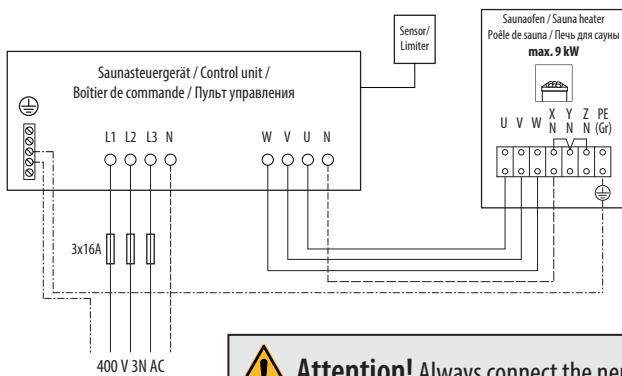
Sensor/ Limiter

Saunaofen / Sauna heater
Poêle de sauna / Печь для сауны
max. 9 kW

Saunasteuergerät / Control unit /
Boîtier de commande / Пульт управления

L1 L2 L3 N

W V U N

U V W X N Y N Z N PE (Gr)

3x16A

400 V 3N AC

Attention! Always connect the ne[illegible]